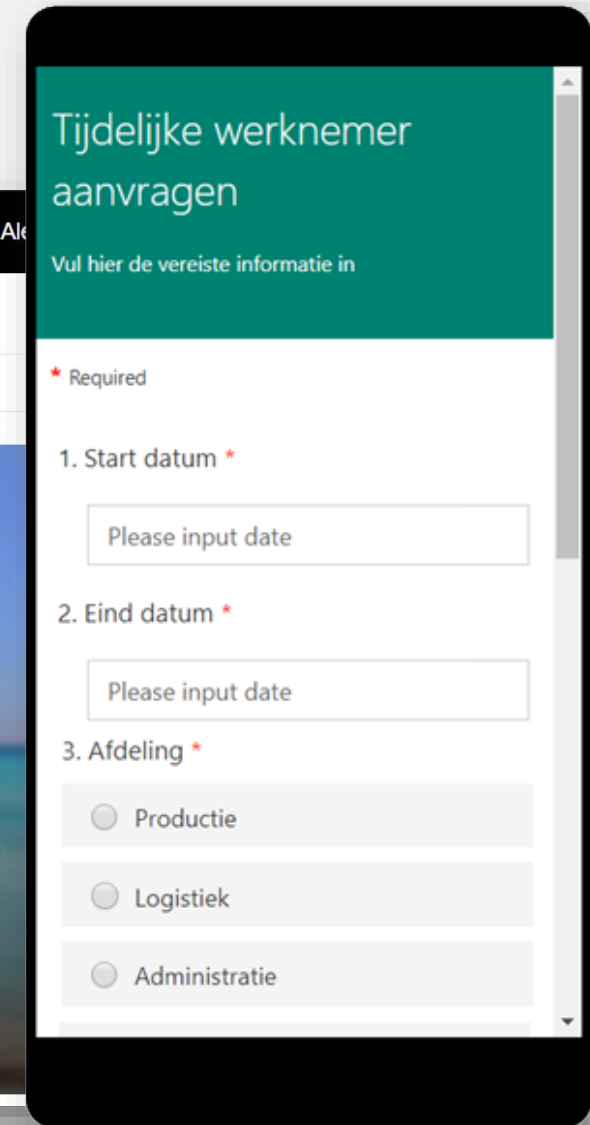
Ale

Tijdelijke werknemer aanvragen

Vul hier de vereiste informatie in

* Required

1. Start datum *

Please input date

2. Eind datum *

Please input date

3. Afdeling *

Productie

Logistiek

Administratie